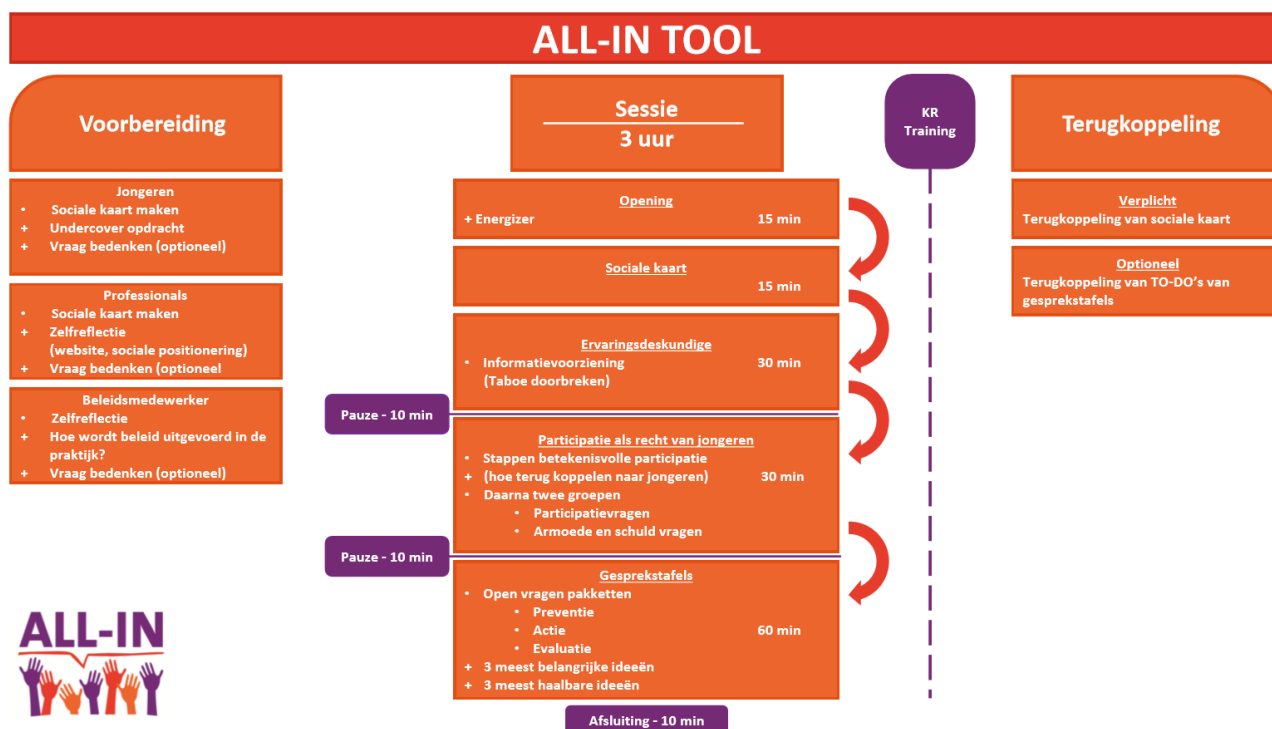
ALL-IN TOOL

Voorbereiding

Jongeren
• Sociale kaart maken
+ Undercover opdracht
+ Vraag bedenken (optioneel)

Professionals
• Sociale kaart maken
+ Zelfreflectie (website, sociale positionering)
+ Vraag bedenken (optioneel)

Beleidsmedewerker
• Zelfreflectie
+ Hoe wordt beleid uitgevoerd in de praktijk?
+ Vraag bedenken (optioneel)

Sessie
3 uur

Opening
+ Energizer 15 min

Sociale kaart
15 min

Ervaringsdeskundige
• Informatievoorziening 30 min
(Taboe doorbreken)

Pauze - 10 min

Participatie als recht van jongeren
• Stappen betekenisvolle participatie
+ (hoe terug koppelen naar jongeren) 30 min
• Daarna twee groepen
• Participatievragen
• Armoede en schuld vragen

Pauze - 10 min

Gesprekstafels
• Open vragen pakketten
• Preventie
• Actie 60 min
• Evaluatie
+ 3 meest belangrijke ideeën
+ 3 meest haalbare ideeën

Afsluiting - 10 min

KR Training

Terugkoppeling

Verplicht
Terugkoppeling van sociale kaart

Optioneel
Terugkoppeling van TO-DO's van gesprekstafels

ALL-IN